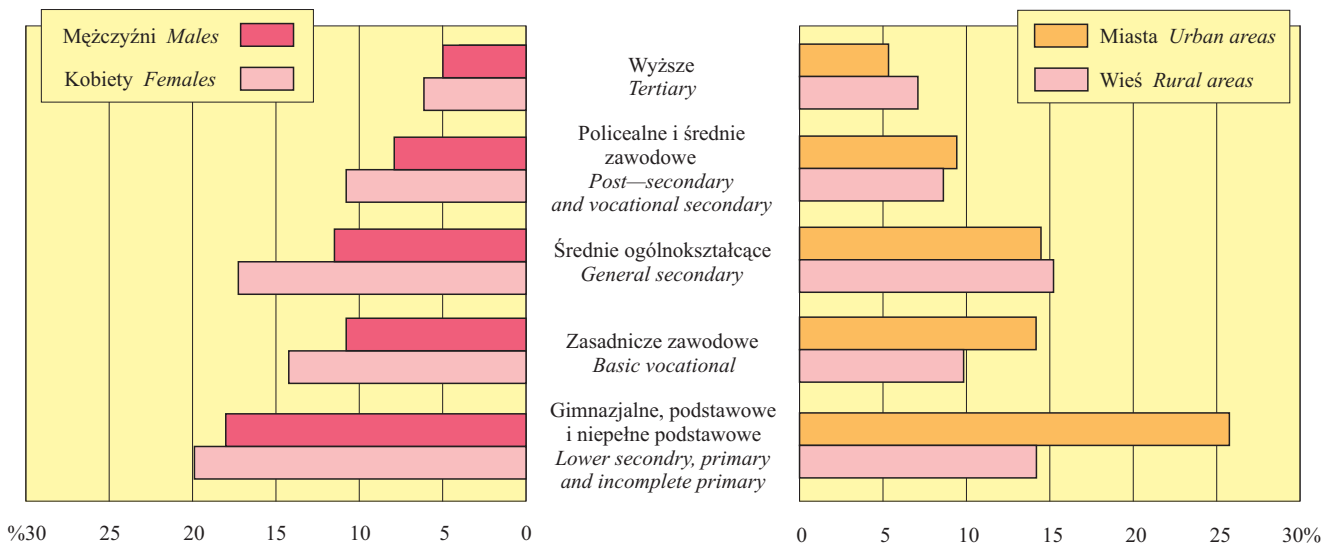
Mężczyźni *Males*

Kobiety *Females*

Miasta *Urban areas*

Wieś *Rural areas*

Wyższe
*Tertiary*

Policealne i średnie zawodowe
*Post—secondary and vocational secondary*

Średnie ogólnokształcące
*General secondary*

Zasadnicze zawodowe
*Basic vocational*

Gimnazjalne, podstawowe i niepełne podstawowe
*Lower secondry, primary and incomplete primary*

%30 25 20 15 10 5 0

0 5 10 15 20 25 30%